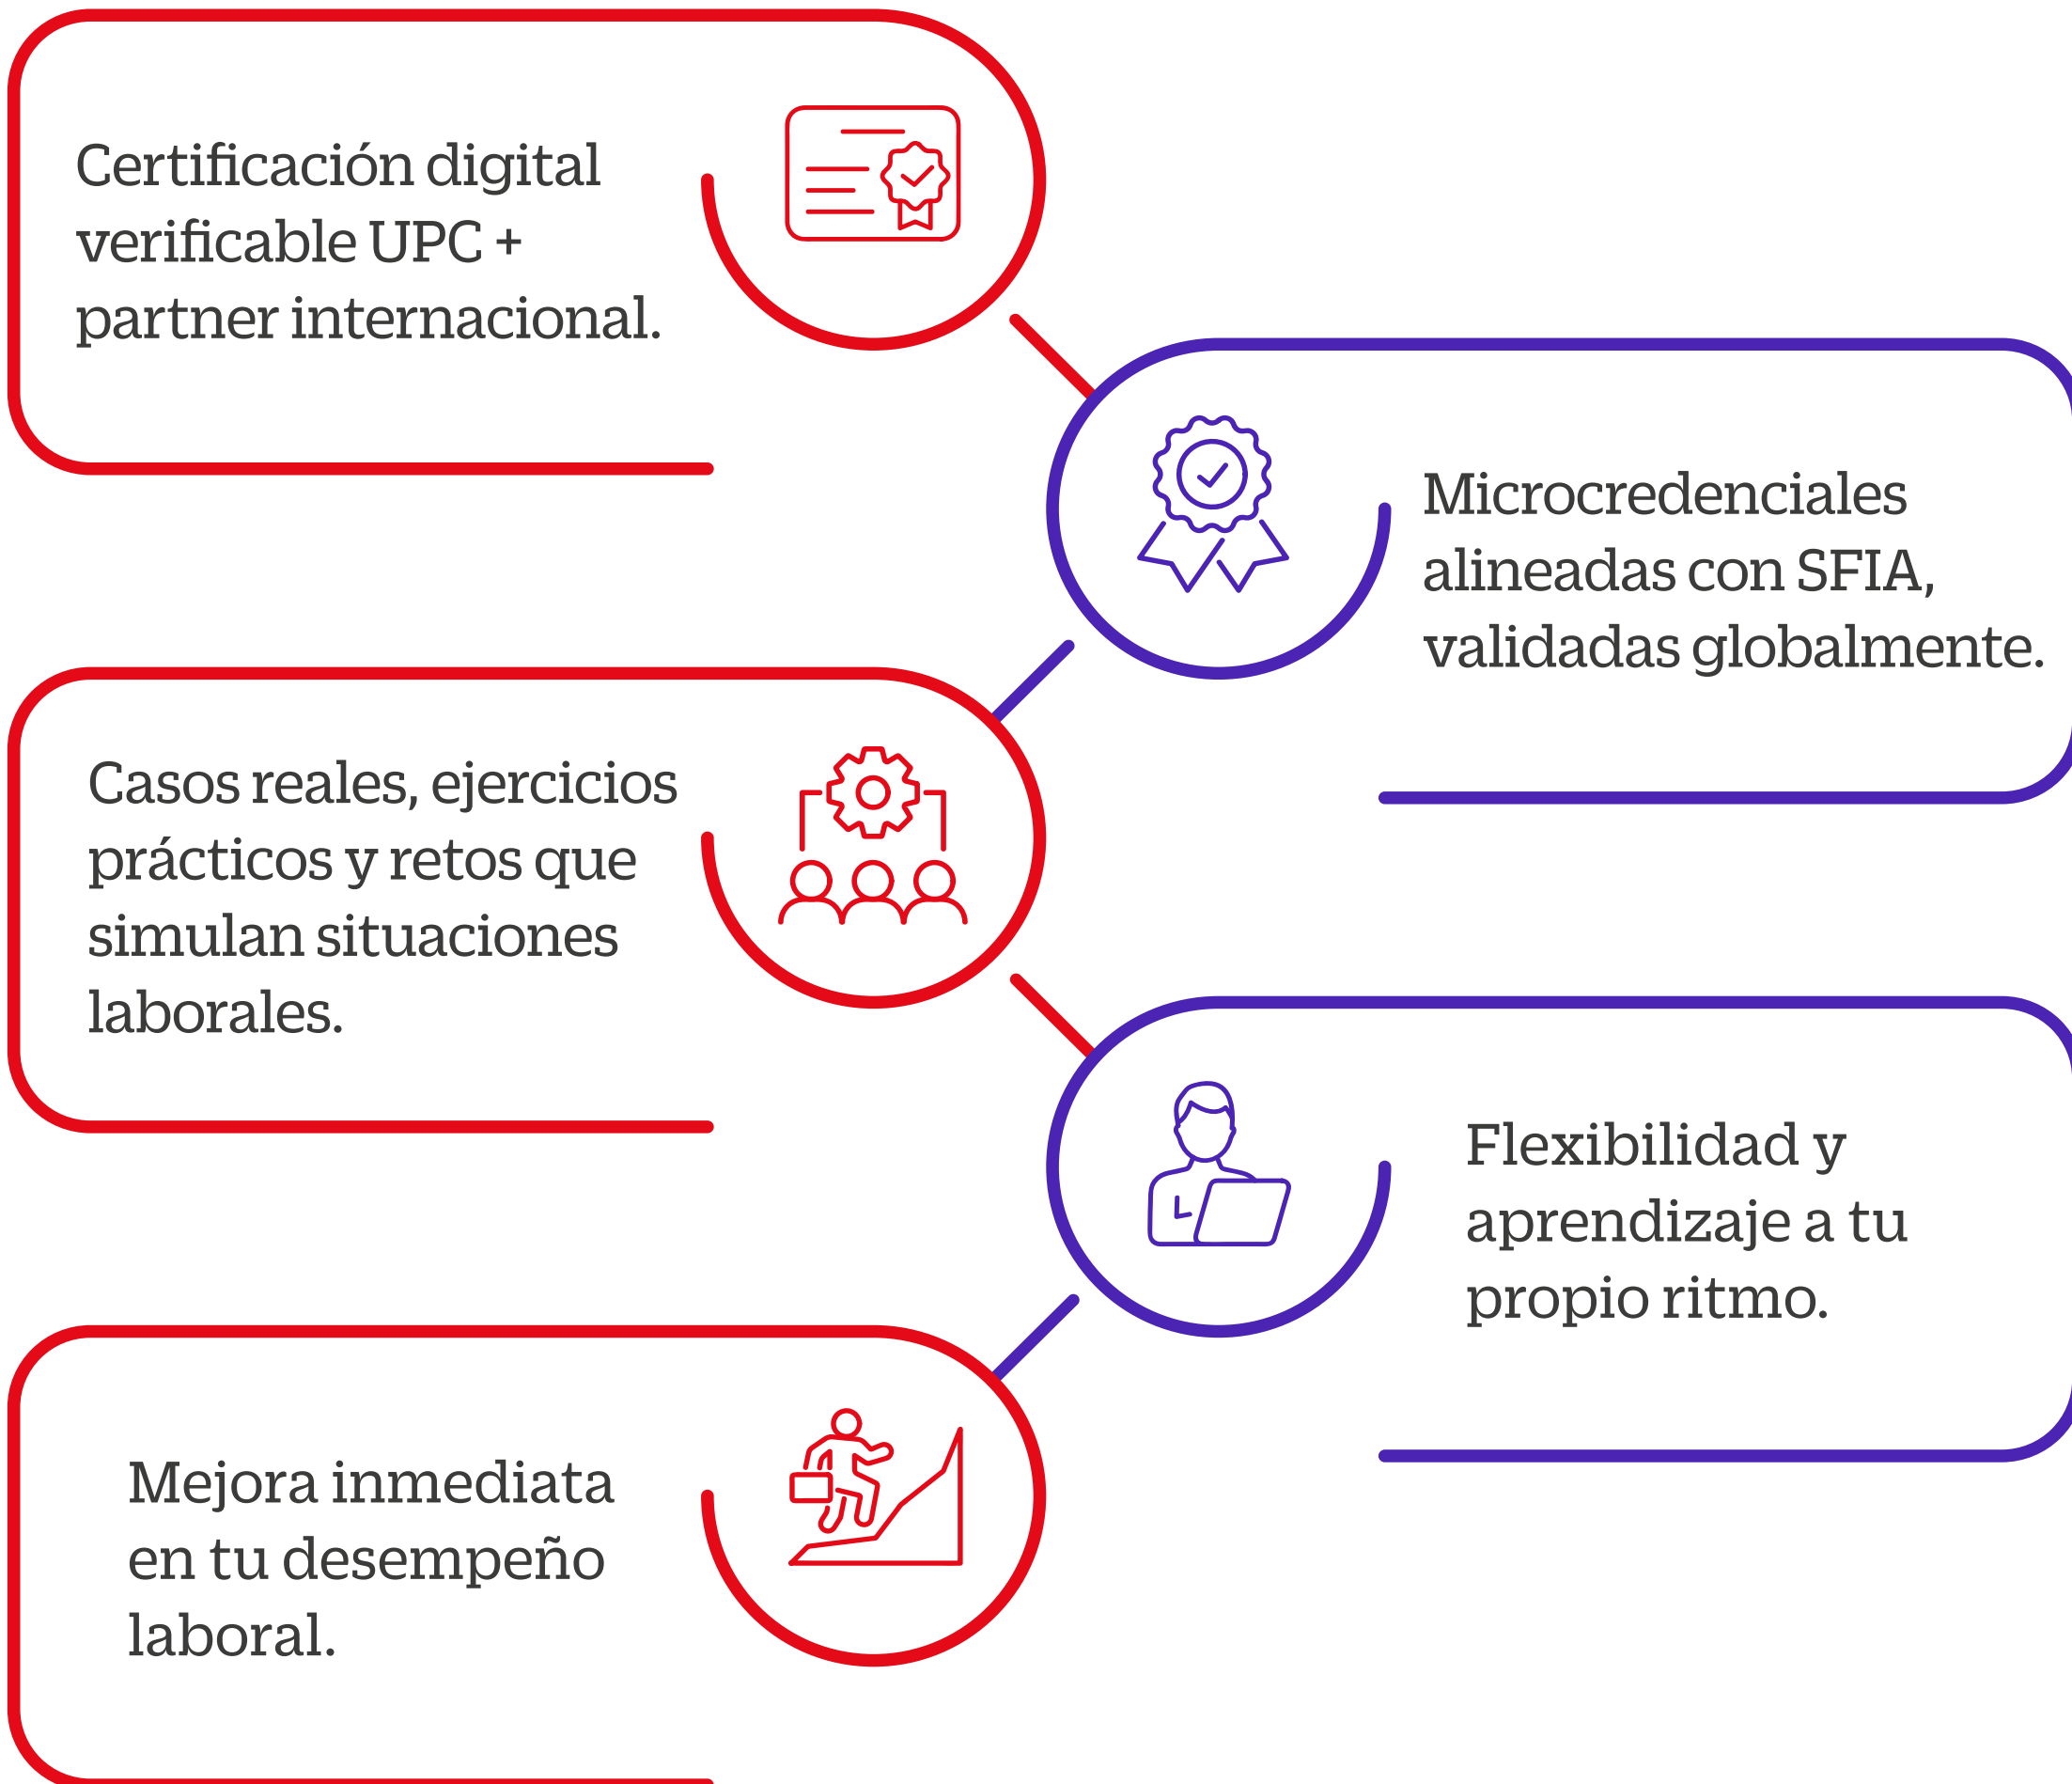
Certificación digital verificable UPC + partner internacional.

Microcredenciales alineadas con SFIA, validadas globalmente.

Casos reales, ejercicios prácticos y retos que simulan situaciones laborales.

Flexibilidad y aprendizaje a tu propio ritmo.

Mejora inmediata en tu desempeño laboral.